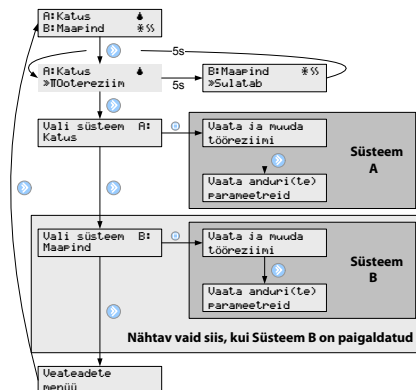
A:Katus
B:Maapind

5s

A:Katus
»Ooterežiim

5s

B:Maapind
»Sulatab

Vali süsteem A:
Katus

Vaata ja muuda töörežiimi

Vaata anduri(te) parameetreid

Süsteem A

Vali süsteem B:
Maapind

Vaata ja muuda töörežiimi

Vaata anduri(te) parameetreid

Süsteem B

Nähtav vaid siis, kui Süsteem B on paigaldatud

Veateadete menüü